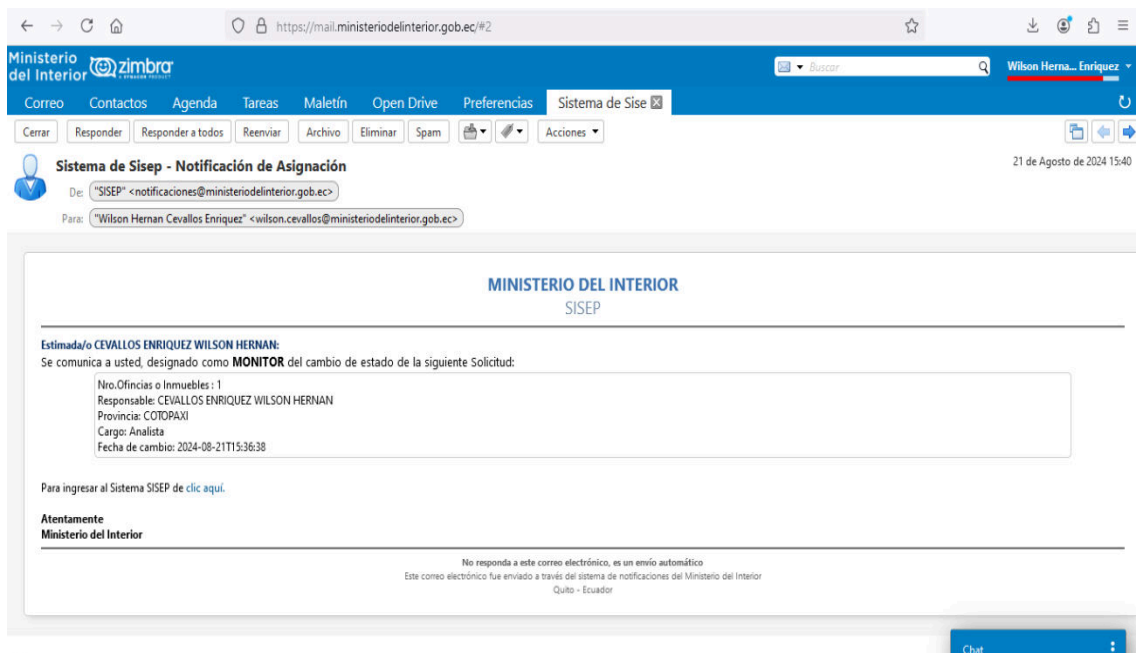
https://mail.ministeriodelinterior.gob.ec/#2

Ministerio del Interior zimbra

Buscar

Wilson Herna... Enriquez

Correo Contactos Agenda Tareas Maletín Open Drive Preferencias Sistema de Sise

Cerrar Responder Responder a todos Reenviar Archivo Eliminar Spam Acciones

Sistema de Sisep - Notificación de Asignación

21 de Agosto de 2024 15:40

De: "SISEP" <notificaciones@ministeriodelinterior.gob.ec>

Para: "Wilson Hernan Cevallos Enriquez" <wilson.cevallos@ministeriodelinterior.gob.ec>

MINISTERIO DEL INTERIOR
SISEP

Estimada/o CEVALLOS ENRIQUEZ WILSON HERNAN:
Se comunica a usted, designado como **MONITOR** del cambio de estado de la siguiente Solicitud:

Nro.Oficnias o Inmuebles : 1
Responsable: CEVALLOS ENRIQUEZ WILSON HERNAN
Provincia: COTOPAXI
Cargo: Analista
Fecha de cambio: 2024-08-21T15:36:38

Para ingresar al Sistema SISEP de clic aquí.

Atentamente
Ministerio del Interior

No responda a este correo electrónico, es un envío automático
Este correo electrónico fue enviado a través del sistema de notificaciones del Ministerio del Interior
Quito - Ecuador

Chat